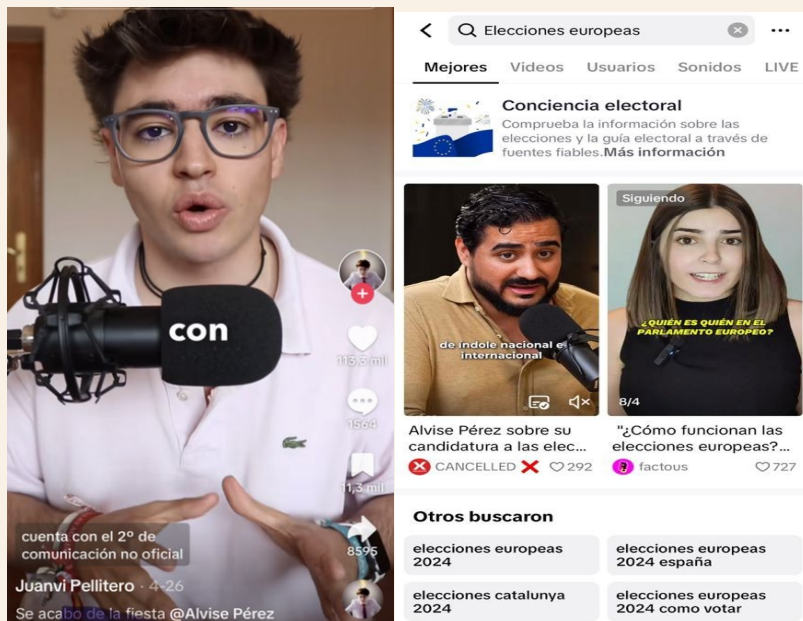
con

113,3 mil

1564

11,3 mil

8595

cuenta con el 2º de comunicación no oficial

Juanvi Pellitero · 4-26

Se acabo de la fiesta @Alvise Pérez

Elecciones europeas

Mejores Videos Usuarios Sonidos LIVE

Conciencia electoral
Comprueba la información sobre las elecciones y la guía electoral a través de fuentes fiables. Más información

de índole nacional e internacional

Alvise Pérez sobre su candidatura a las elec...

CANCELLED 292

Siguiendo

¿QUIÉN ES QUIÉN EN EL PARLAMENTO EUROPEO?

8/4

"¿Cómo funcionan las elecciones europeas?...

factous 727

Otros buscaron

elecciones europeas 2024

elecciones europeas 2024 españa

elecciones catalunya 2024

elecciones europeas 2024 como votar